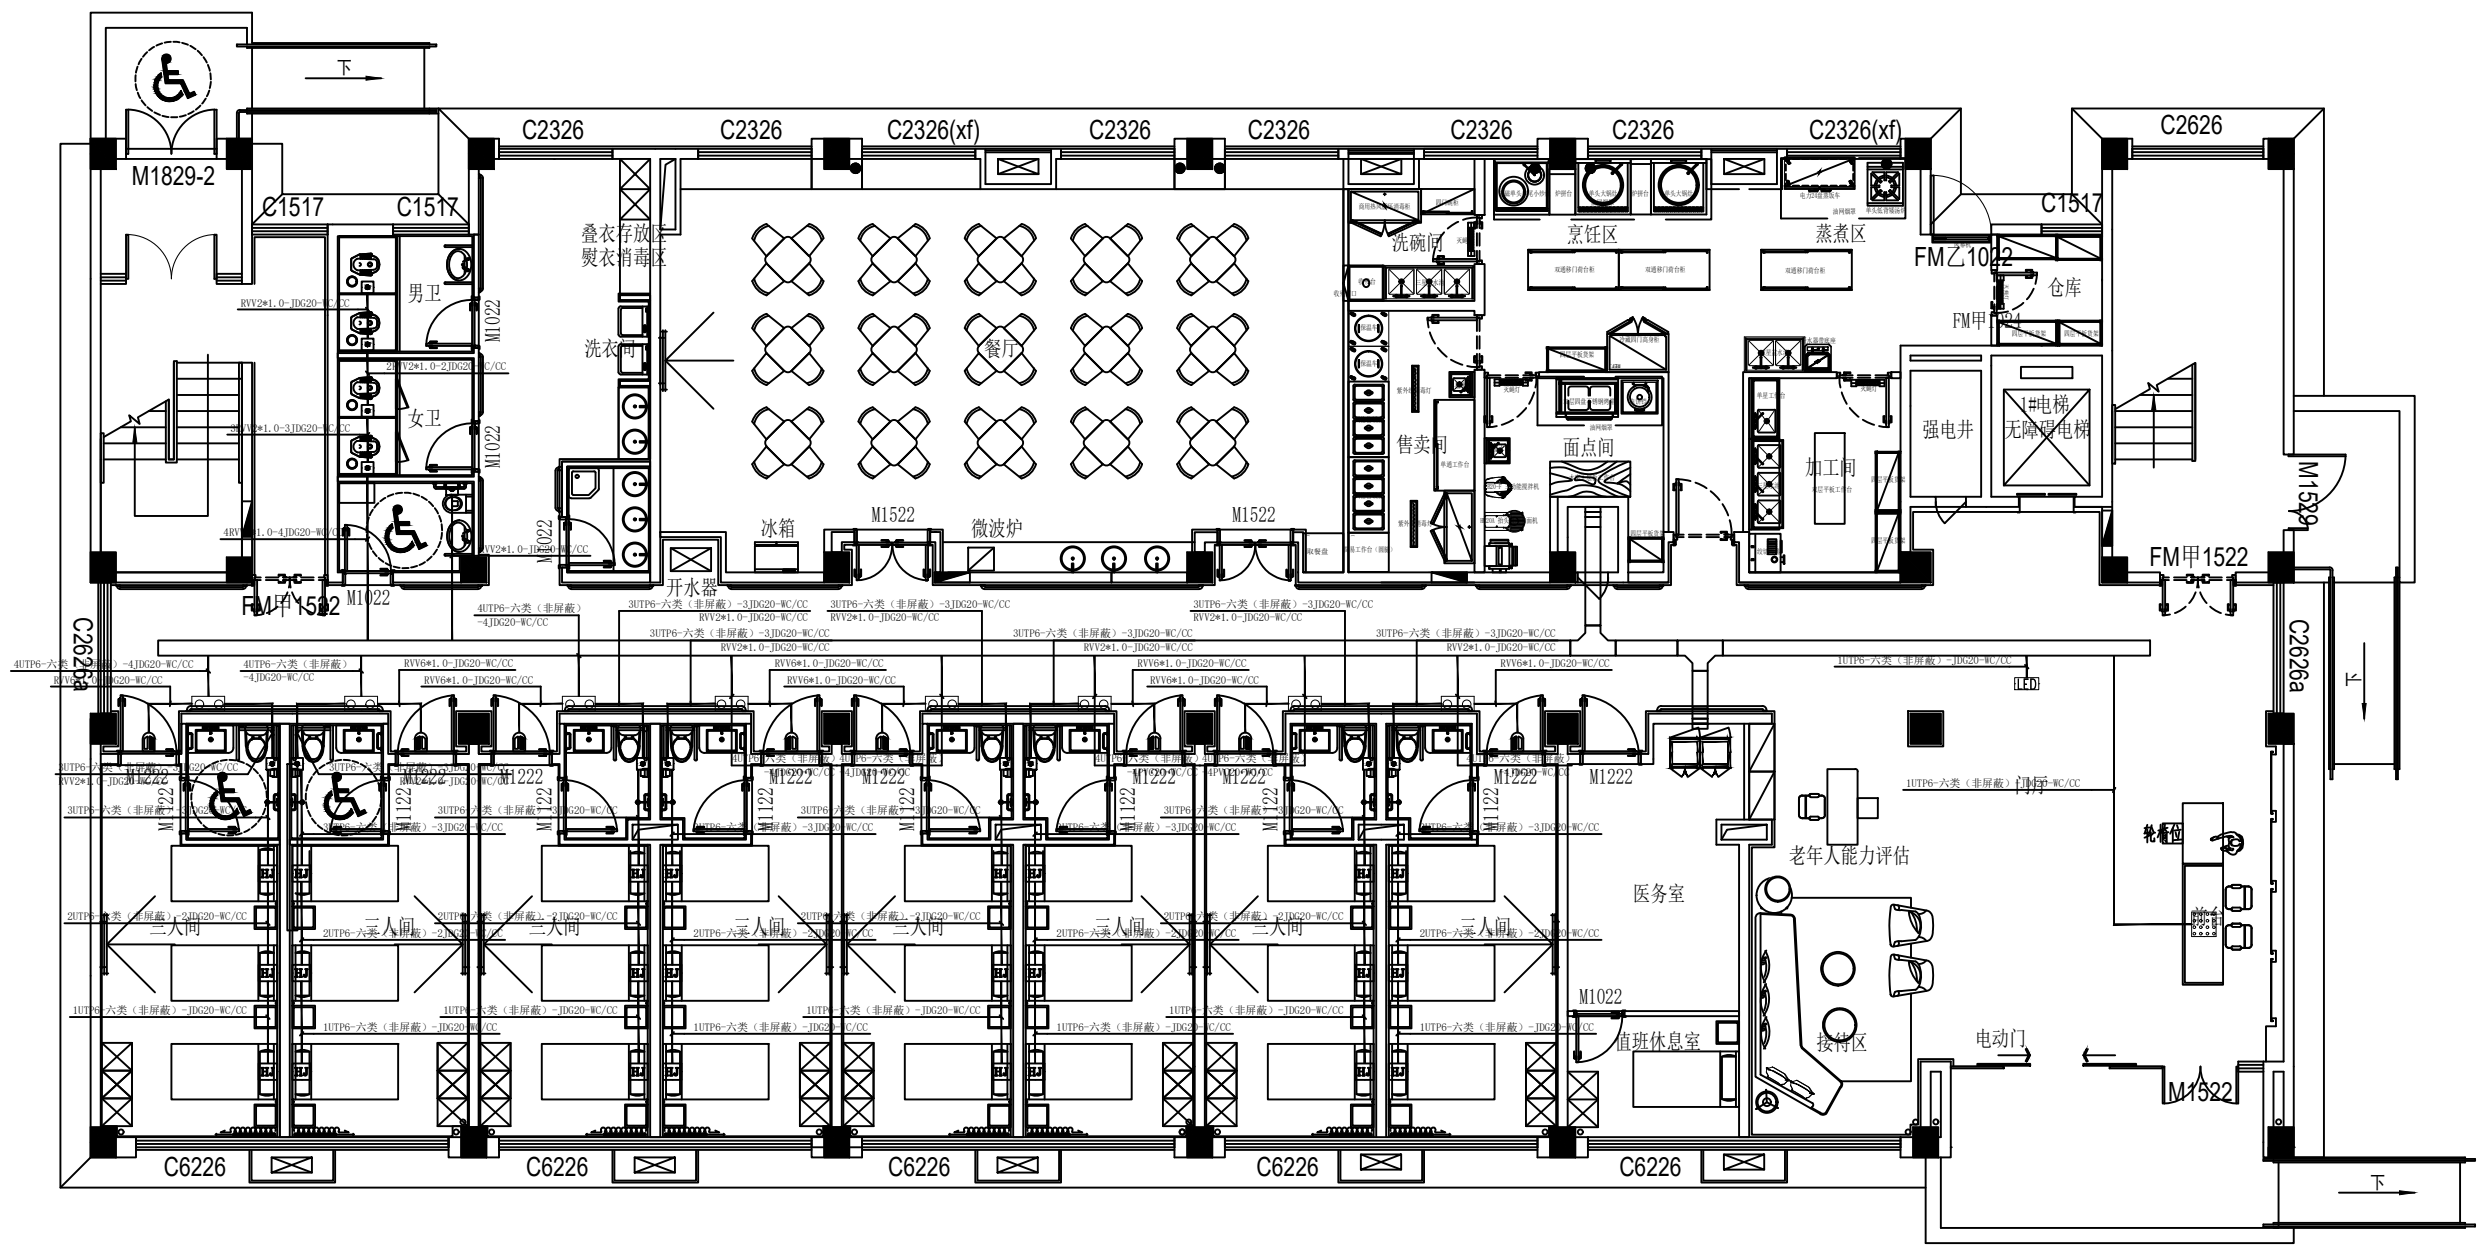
下

M1829-2

C1517 C1517

C2326 C2326 C2326(xf) C2326 C2326 C2326 C2326 C2326(xf)

C2626

C1517

叠衣存放区
熨衣消毒区

洗衣间

餐厅

男卫

女卫

M1022

M1022

M1022

冰箱

M1522

微波炉

M1522

开水器

FM甲1522

M1022

洗碗间

烹饪区

蒸煮区

FM乙1022

仓库

FM甲1224

售卖间

面点间

加工间

强电井

1#电梯
无障碍电梯

M1529

FM甲1522

C2626a

C2626a

RVV2*1.0-JDG20-WC/CC

2RVV2*1.0-2JDG20-WC/CC

3RVV2*1.0-3JDG20-WC/CC

4RVV2*1.0-4JDG20-WC/CC

RVV2*1.0-JDG20-WC/CC

4UTP6-六类（非屏蔽）-4JDG20-WC/CC

3UTP6-六类（非屏蔽）-3JDG20-WC/CC

RVV2*1.0-JDG20-WC/CC

RVV6*1.0-JDG20-WC/CC

1UTP6-六类（非屏蔽）-JDG20-WC/CC

LED

M1222

M1222

M1222

M1222

M1222

M1222

M1222

M1122

M1122

M1122

M1122

M1122

M1222

1UTP6-六类（非屏蔽）-JDG20-WC/CC

门厅

老年人能力评估

轮椅位

医务室

三人间 三人间 三人间 三人间 三人间 三人间 三人间 三人间 三人间

2UTP6-六类（非屏蔽）-2JDG20-WC/CC

1UTP6-六类（非屏蔽）-JDG20-WC/CC

M1022

值班休息室

接待区

电动门

M1522

C6226 C6226 C6226 C6226 C6226

下

下